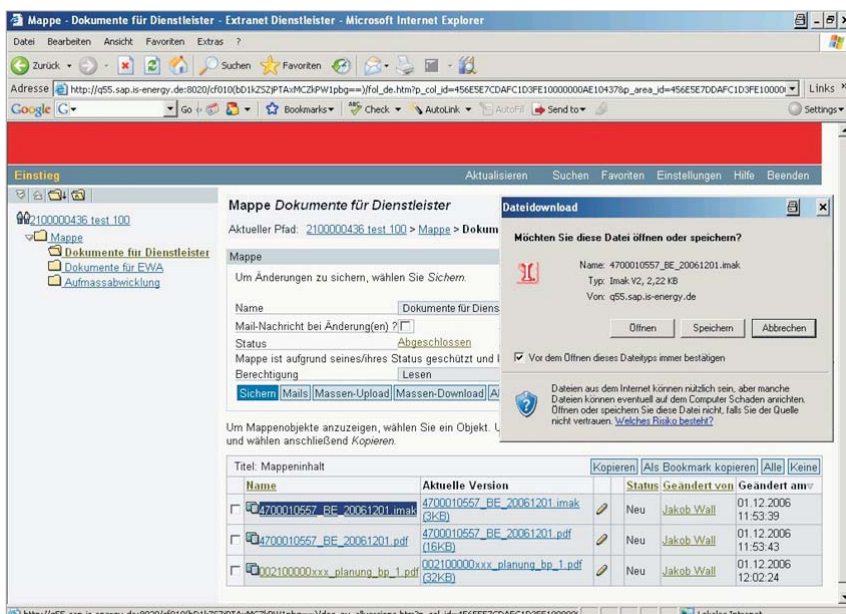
Mappe - Dokumente für Dienstleister - Extranet Dienstleister - Microsoft Internet Explorer

Datei Bearbeiten Ansicht Favoriten Extras ?

Zurück Suchen Favoriten

Adresse http://q55.sap.is-energy.de:8020/cf010(bD1kZSZjPTAxMCZkPW1pbg==)/fol_de.htm?p_col_id=456E5E7CDAFC1D3FE10000000AE10437&p_area_id=456E5E7DDAFC1D3FE10000 Links

Google G- Go Bookmarks Check AutoLink AutoFill Send to Settings

Einstieg

Aktualisieren Suchen Favoriten Einstellungen Hilfe Beenden

2100000436 test 100
Mappe
Dokumente für Dienstleister
Dokumente für EWA
Aufmassabwicklung

Mappe Dokumente für Dienstleister

Aktueller Pfad: 2100000436 test 100 > Mappe > Dokum

Mappe

Um Änderungen zu sichern, wählen Sie Sichern.

Name Dokumente für Diens
Mail-Nachricht bei Änderung(en) ?
Status Abgeschlossen
Mappe ist aufgrund seines/ihres Status geschützt und l
Berechtigung Lesen

Sichern Mails Massen-Upload Massen-Download Al

Um Mappenobjekte anzuzeigen, wählen Sie ein Objekt. U und wählen anschließend Kopieren.

Titel: Mappeninhalt Kopieren Als Bookmark kopieren Alle Keine

| Name | Aktuelle Version | | Status | Geändert von | Geändert am |
|---|---|---|---|---|---|
| 4700010557_BE_20061201.imak | 4700010557_BE_20061201.imak (3KB) | | Neu | Jakob Wall | 01.12.2006 11:53:39 |
| 4700010557_BE_20061201.pdf | 4700010557_BE_20061201.pdf (16KB) | | Neu | Jakob Wall | 01.12.2006 11:53:43 |
| 002100000xxx_planung_bp_1.pdf | 002100000xxx_planung_bp_1.pdf (32KB) | | Neu | Jakob Wall | 01.12.2006 12:02:24 |

Dateidownload

Möchten Sie diese Datei öffnen oder speichern?

Name: 4700010557_BE_20061201.imak
Typ: Imak V2, 2,22 KB
Von: q55.sap.is-energy.de

Öffnen Speichern Abbrechen

Vor dem Öffnen dieses Dateityps immer bestätigen

Dateien aus dem Internet können nützlich sein, aber manche Dateien können eventuell auf dem Computer Schaden anrichten. Öffnen oder speichern Sie diese Datei nicht, falls Sie der Quelle nicht vertrauen. Welches Risiko besteht?

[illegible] Lokales Intranet